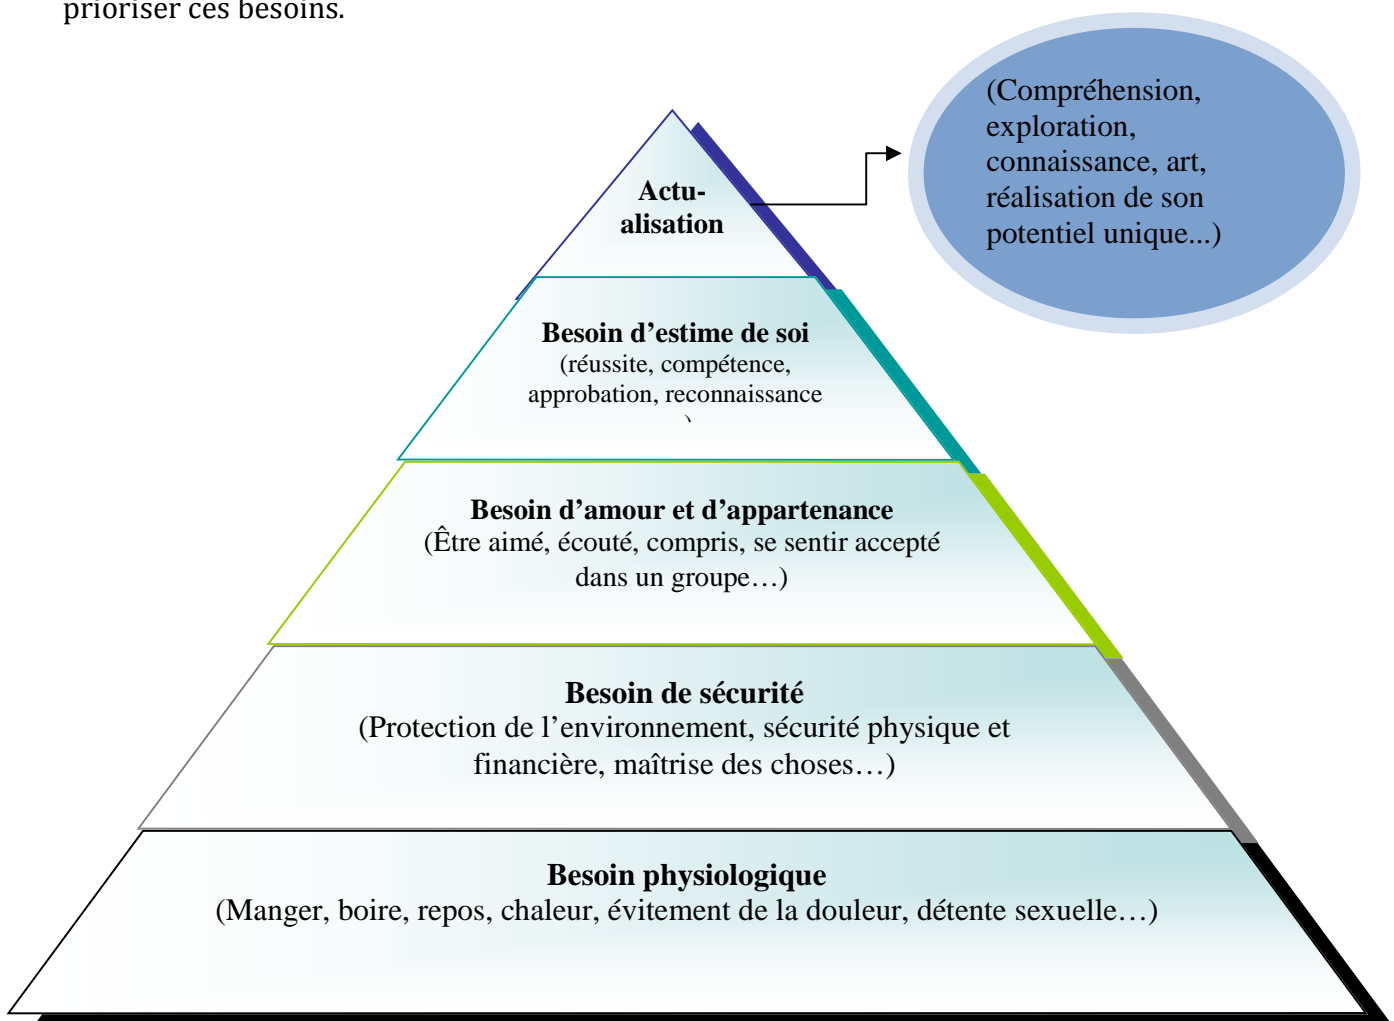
prioriser ces besoins.

Actu-
alisation

(Compréhension, exploration, connaissance, art, réalisation de son potentiel unique...)

Besoin d'estime de soi
(réussite, compétence, approbation, reconnaissance
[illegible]

Besoin d'amour et d'appartenance
(Être aimé, écouté, compris, se sentir accepté dans un groupe…)

Besoin de sécurité
(Protection de l'environnement, sécurité physique et financière, maîtrise des choses…)

Besoin physiologique
(Manger, boire, repos, chaleur, évitement de la douleur, détente sexuelle…)